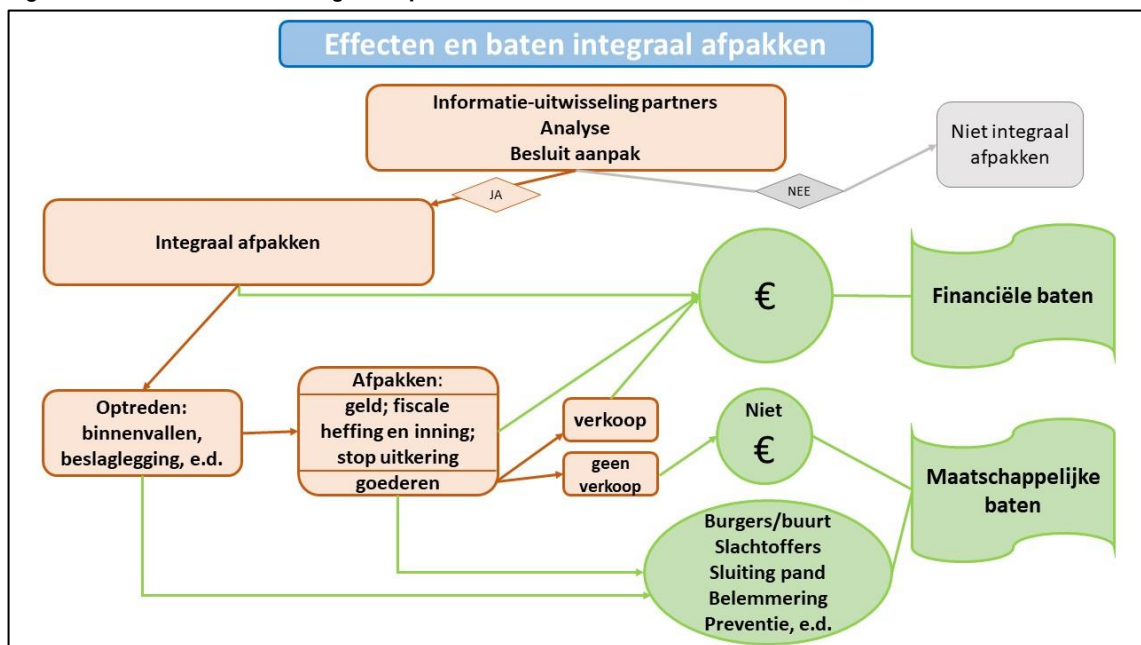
Effecten en baten integraal afpakken

Informatie-uitwisseling partners
Analyse
Besluit aanpak

JA

NEE

Niet integraal afpakken

Integraal afpakken

€

Financiële baten

Optreden: binnenvallen, beslaglegging, e.d.

Afpakken:
geld; fiscale heffing en inning; stop uitkering
goederen

verkoop

geen verkoop

Niet
€

Maatschappelijke baten

Burgers/buurt
Slachtoffers
Sluiting pand
Belemmering
Preventie, e.d.